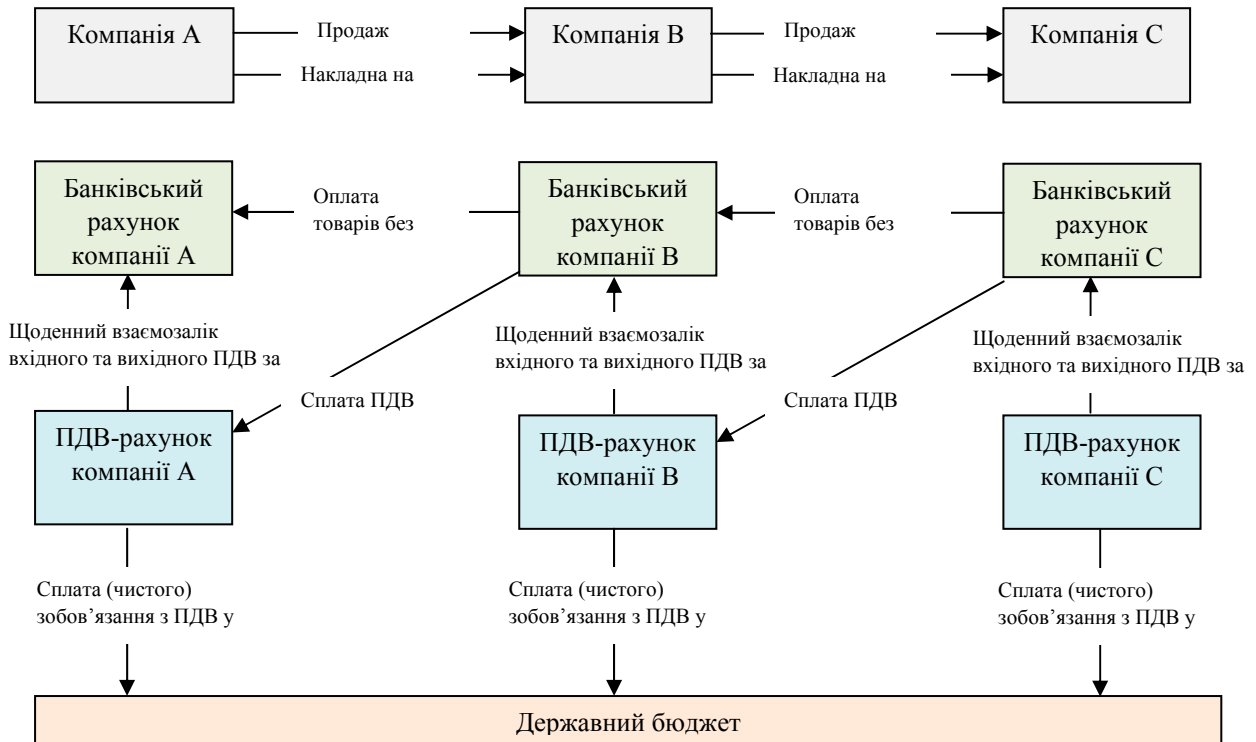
Компанія А

Продаж

Накладна на

Компанія В

Продаж

Накладна на

Компанія С

Банківський рахунок компанії А

Оплата товарів без

Банківський рахунок компанії В

Оплата товарів без

Банківський рахунок компанії С

Щоденний взаємозалік вхідного та вихідного ПДВ за

Щоденний взаємозалік вхідного та вихідного ПДВ за

Щоденний взаємозалік вхідного та вихідного ПДВ за

Сплата ПДВ

Сплата ПДВ

ПДВ-рахунок компанії А

ПДВ-рахунок компанії В

ПДВ-рахунок компанії С

Сплата (чистого) зобов'язання з ПДВ у

Сплата (чистого) зобов'язання з ПДВ у

Сплата (чистого) зобов'язання з ПДВ у

Державний бюджет